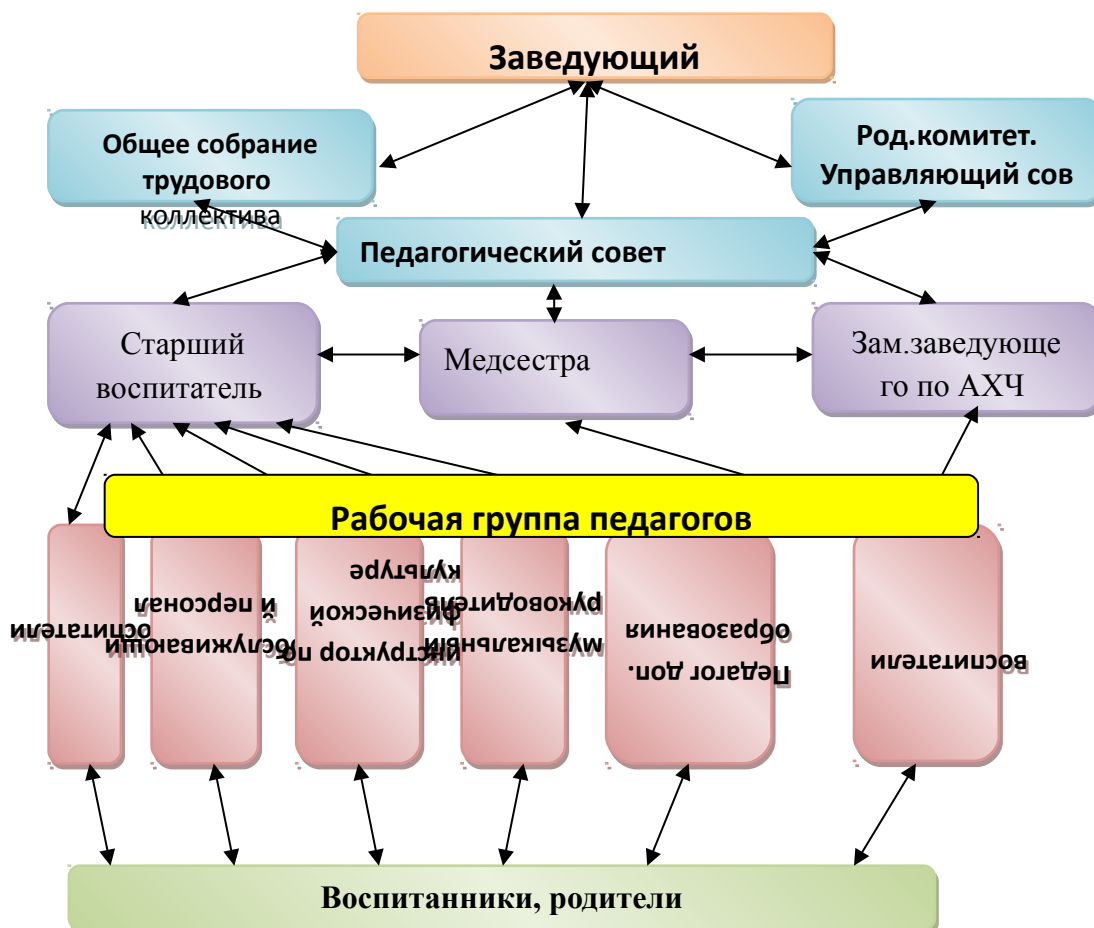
Заведующий

Общее собрание трудового коллектива

Род.комитет. Управляющий сов

Педагогический совет

Старший воспитатель

Медсестра

Зам.заведующего по АХЧ

Рабочая группа педагогов

оспитатели

обслуживающий персонал

Инструктор по физической культуре

музыкальный руководитель

Педагог доп. образования

воспитатели

Воспитанники, родители